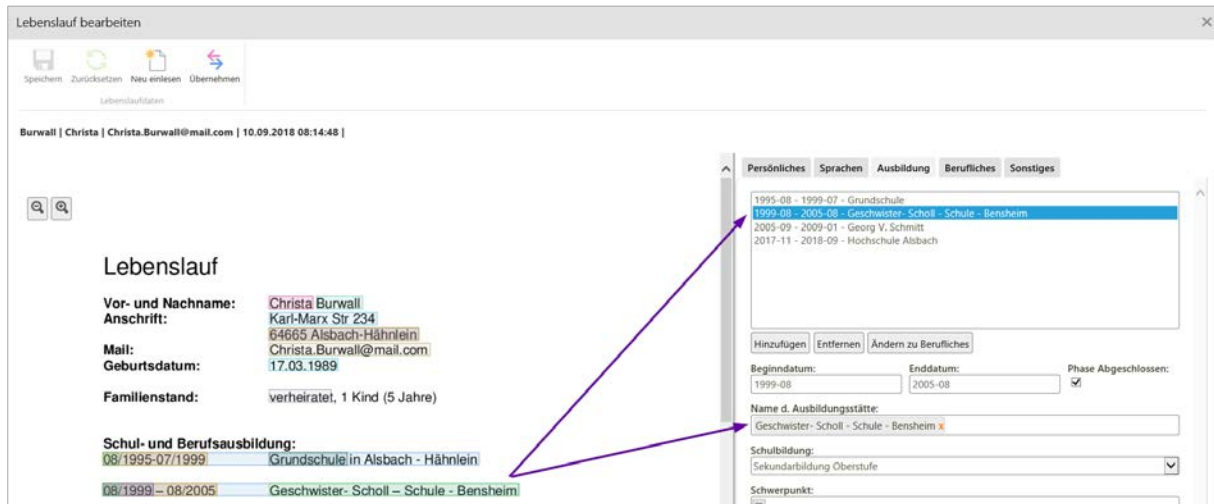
Lebenslauf bearbeiten

Speichern Zurücksetzen Neu einlesen Übernehmen
Lebenslaufdaten

Burwall | Christa | Christa.Burwall@mail.com | 10.09.2018 08:14:48 |

Lebenslauf

Vor- und Nachname: Christa Burwall
Anschrift: Karl-Marx Str 234
64665 Alsbach-Hähnlein
Mail: Christa.Burwall@mail.com
Geburtsdatum: 17.03.1989

Familienstand: verheiratet, 1 Kind (5 Jahre)

Schul- und Berufsausbildung:
08/1995-07/1999 Grundschule in Alsbach - Hähnlein

08/1999 – 08/2005 Geschwister- Scholl – Schule - Bensheim

Persönliches Sprachen Ausbildung Berufliches Sonstiges

1995-08 - 1999-07 - Grundschule
1999-08 - 2005-08 - Geschwister- Scholl - Schule - Bensheim
2005-09 - 2009-01 - Georg V. Schmitt
2017-11 - 2018-09 - Hochschule Alsbach

Hinzufügen Entfernen Ändern zu Berufliches

Beginndatum: 1999-08
Enddatum: 2005-08
Phase Abgeschlossen:

Name d. Ausbildungsstätte:
Geschwister- Scholl - Schule - Bensheim x

Schulbildung:
Sekundarbildung Oberstufe

Schwerpunkt: